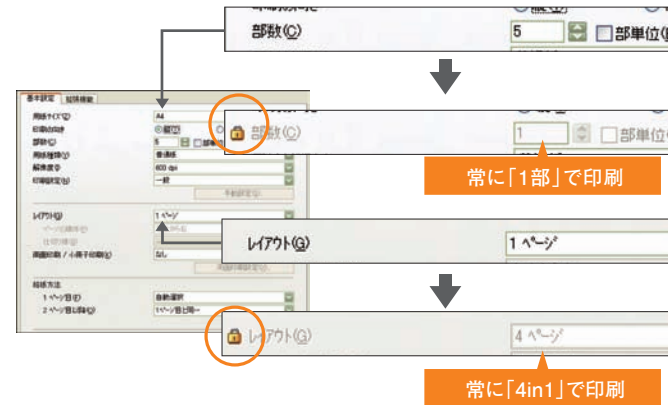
部数(C)
5
部単位

基本設定
用紙サイズ(Z)
A4
印刷の向き
部数(C)
5
用紙種類
普通紙
解像度
600 dpi
印刷設定
一般

レイアウト(G)
1ページ

部数(C)
1
部単位

常に「1部」で印刷

レイアウト(G)
1 ページ

レイアウト(G)
4 ページ

常に「4in1」で印刷